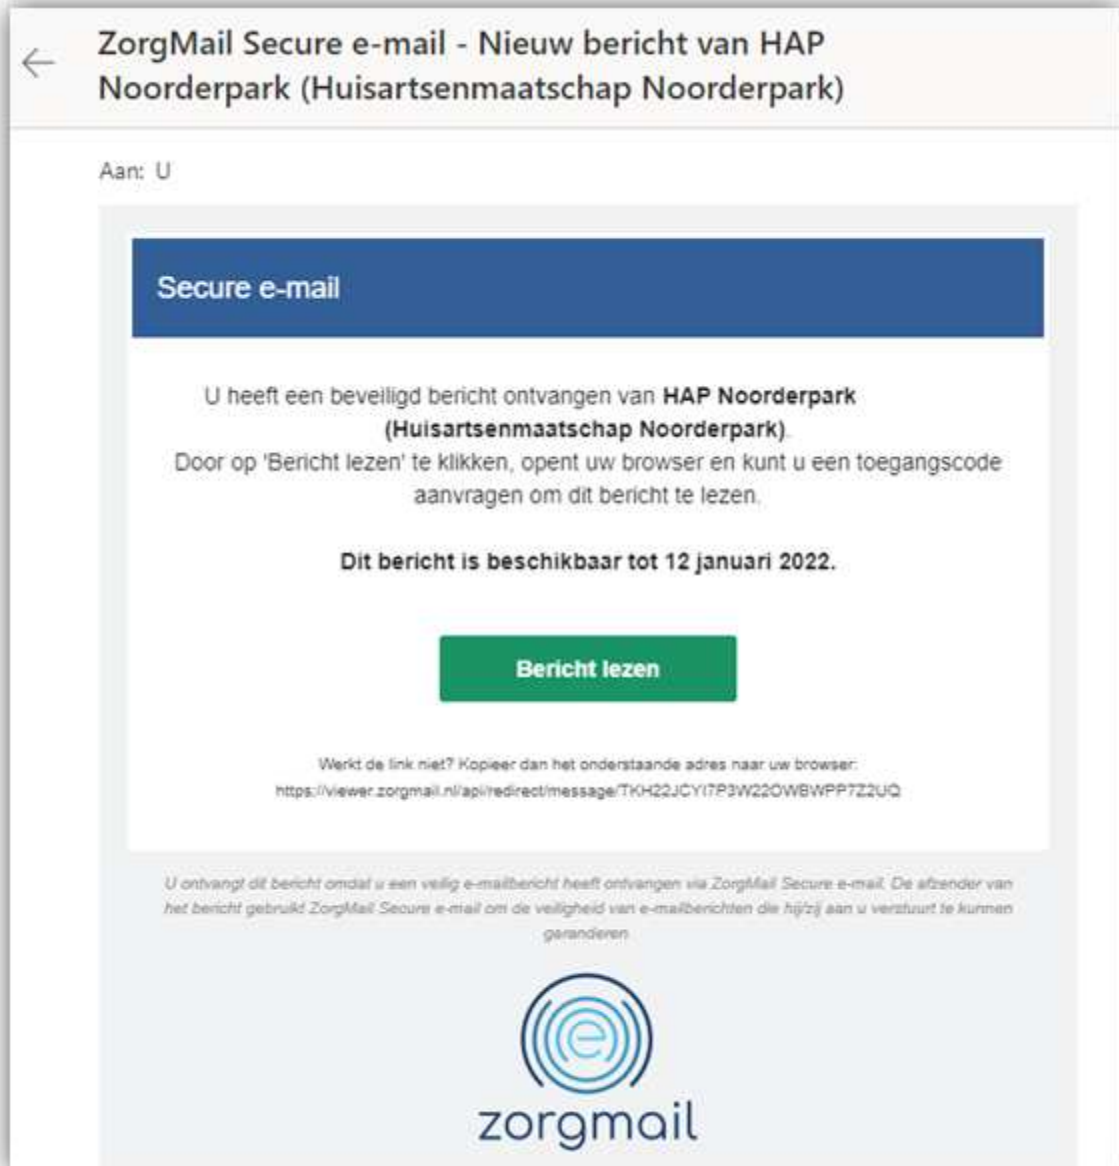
ZorgMail Secure e-mail - Nieuw bericht van HAP Noorderpark (Huisartsenmaatschap Noorderpark)

Aan: U

Secure e-mail

U heeft een beveiligd bericht ontvangen van **HAP Noorderpark (Huisartsenmaatschap Noorderpark)**.
Door op 'Bericht lezen' te klikken, opent uw browser en kunt u een toegangscode aanvragen om dit bericht te lezen.

**Dit bericht is beschikbaar tot 12 januari 2022.**

Bericht lezen

Werkt de link niet? Kopieer dan het onderstaande adres naar uw browser:
https://viewer.zorgmail.nl/api/redirect/message/TKH22JCYI7P3W22OWBWPP7Z2UQ

U ontvangt dit bericht omdat u een veilig e-mailbericht heeft ontvangen via ZorgMail Secure e-mail. De afzender van het bericht gebruikt ZorgMail Secure e-mail om de veiligheid van e-mailberichten die hij/zij aan u verstuurt te kunnen garanderen

e

zorgmail